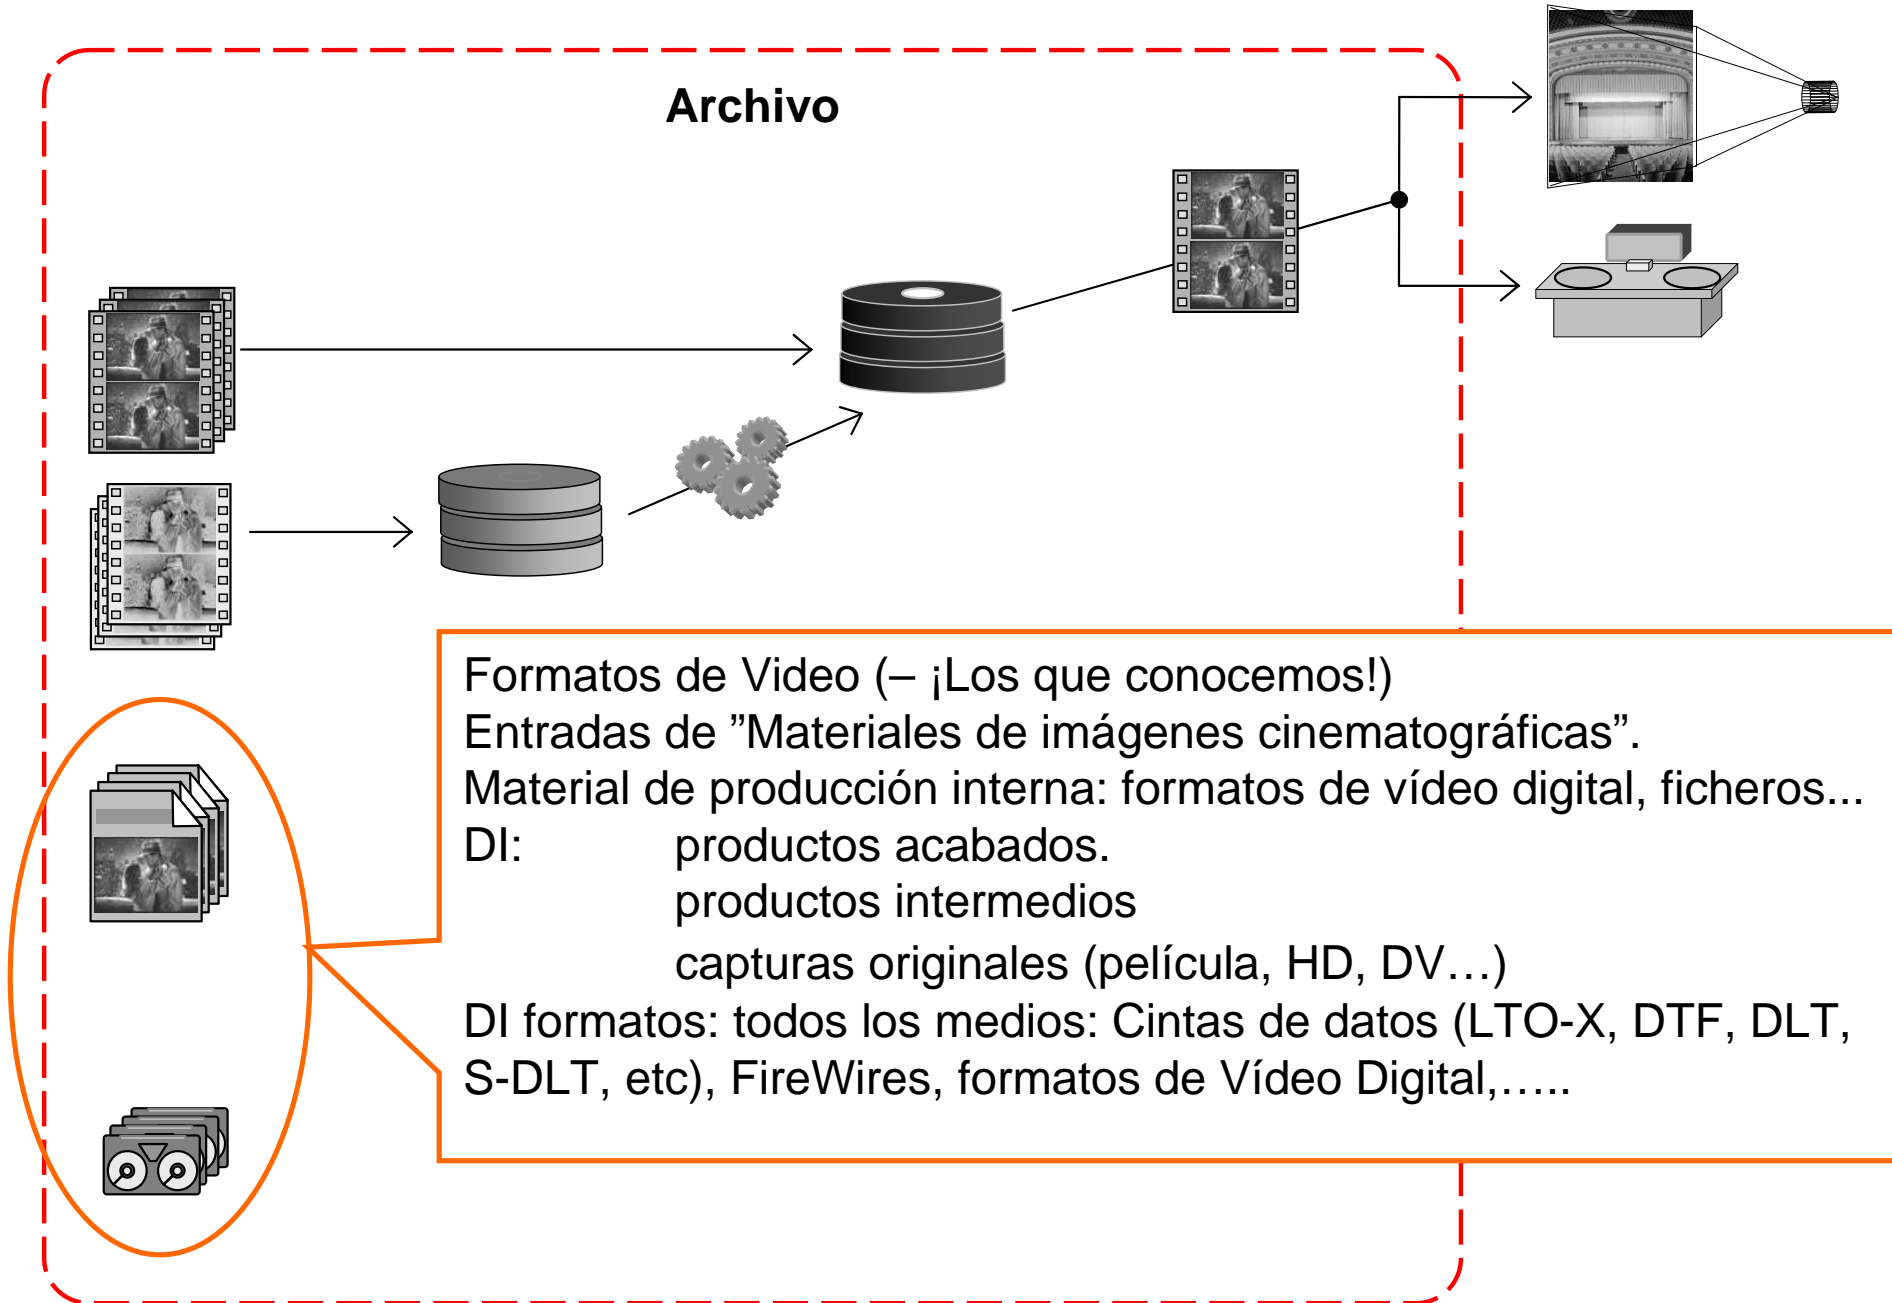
Archivo

Formatos de Video (– ¡Los que conocemos!)
Entradas de ”Materiales de imágenes cinematográficas”.
Material de producción interna: formatos de vídeo digital, ficheros...
DI: productos acabados.
productos intermedios
capturas originales (película, HD, DV…)
DI formatos: todos los medios: Cintas de datos (LTO-X, DTF, DLT, S-DLT, etc), FireWires, formatos de Vídeo Digital,…..